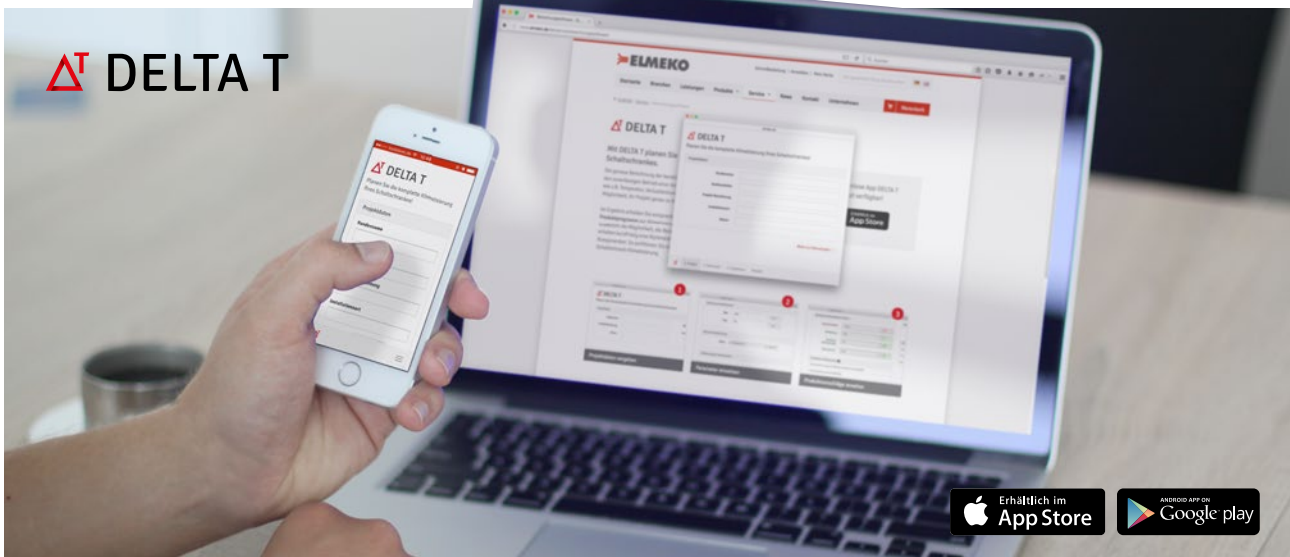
DELTA T

ELMEKO

DELTA T

Planen Sie die komplette Klimatisierung Ihres Schaltschrankes

Projektdaten

DELTA T

Mit DELTA T planen Sie ... Schaltschrankes.

App Store

Erhältlich im
App Store

ANDROID APP ON
Google play